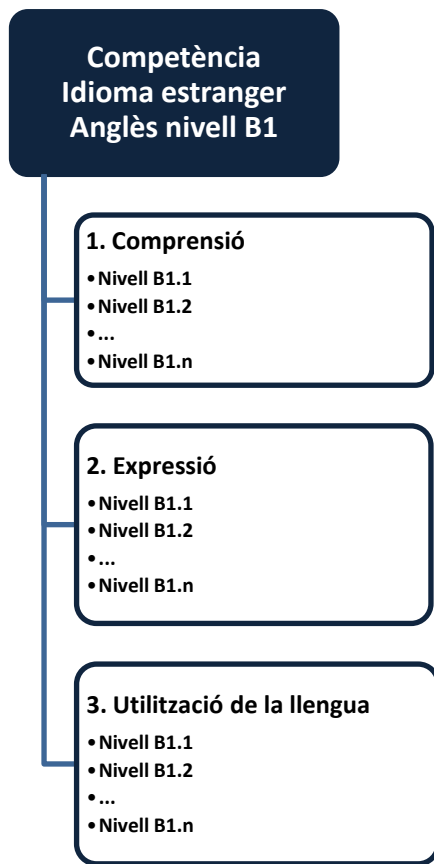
Competència Idioma estranger Anglès nivell B1

1. Comprensió
- Nivell B1.1
- Nivell B1.2
- ...
- Nivell B1.n

2. Expressió
- Nivell B1.1
- Nivell B1.2
- ...
- Nivell B1.n

3. Utilització de la llengua
- Nivell B1.1
- Nivell B1.2
- ...
- Nivell B1.n